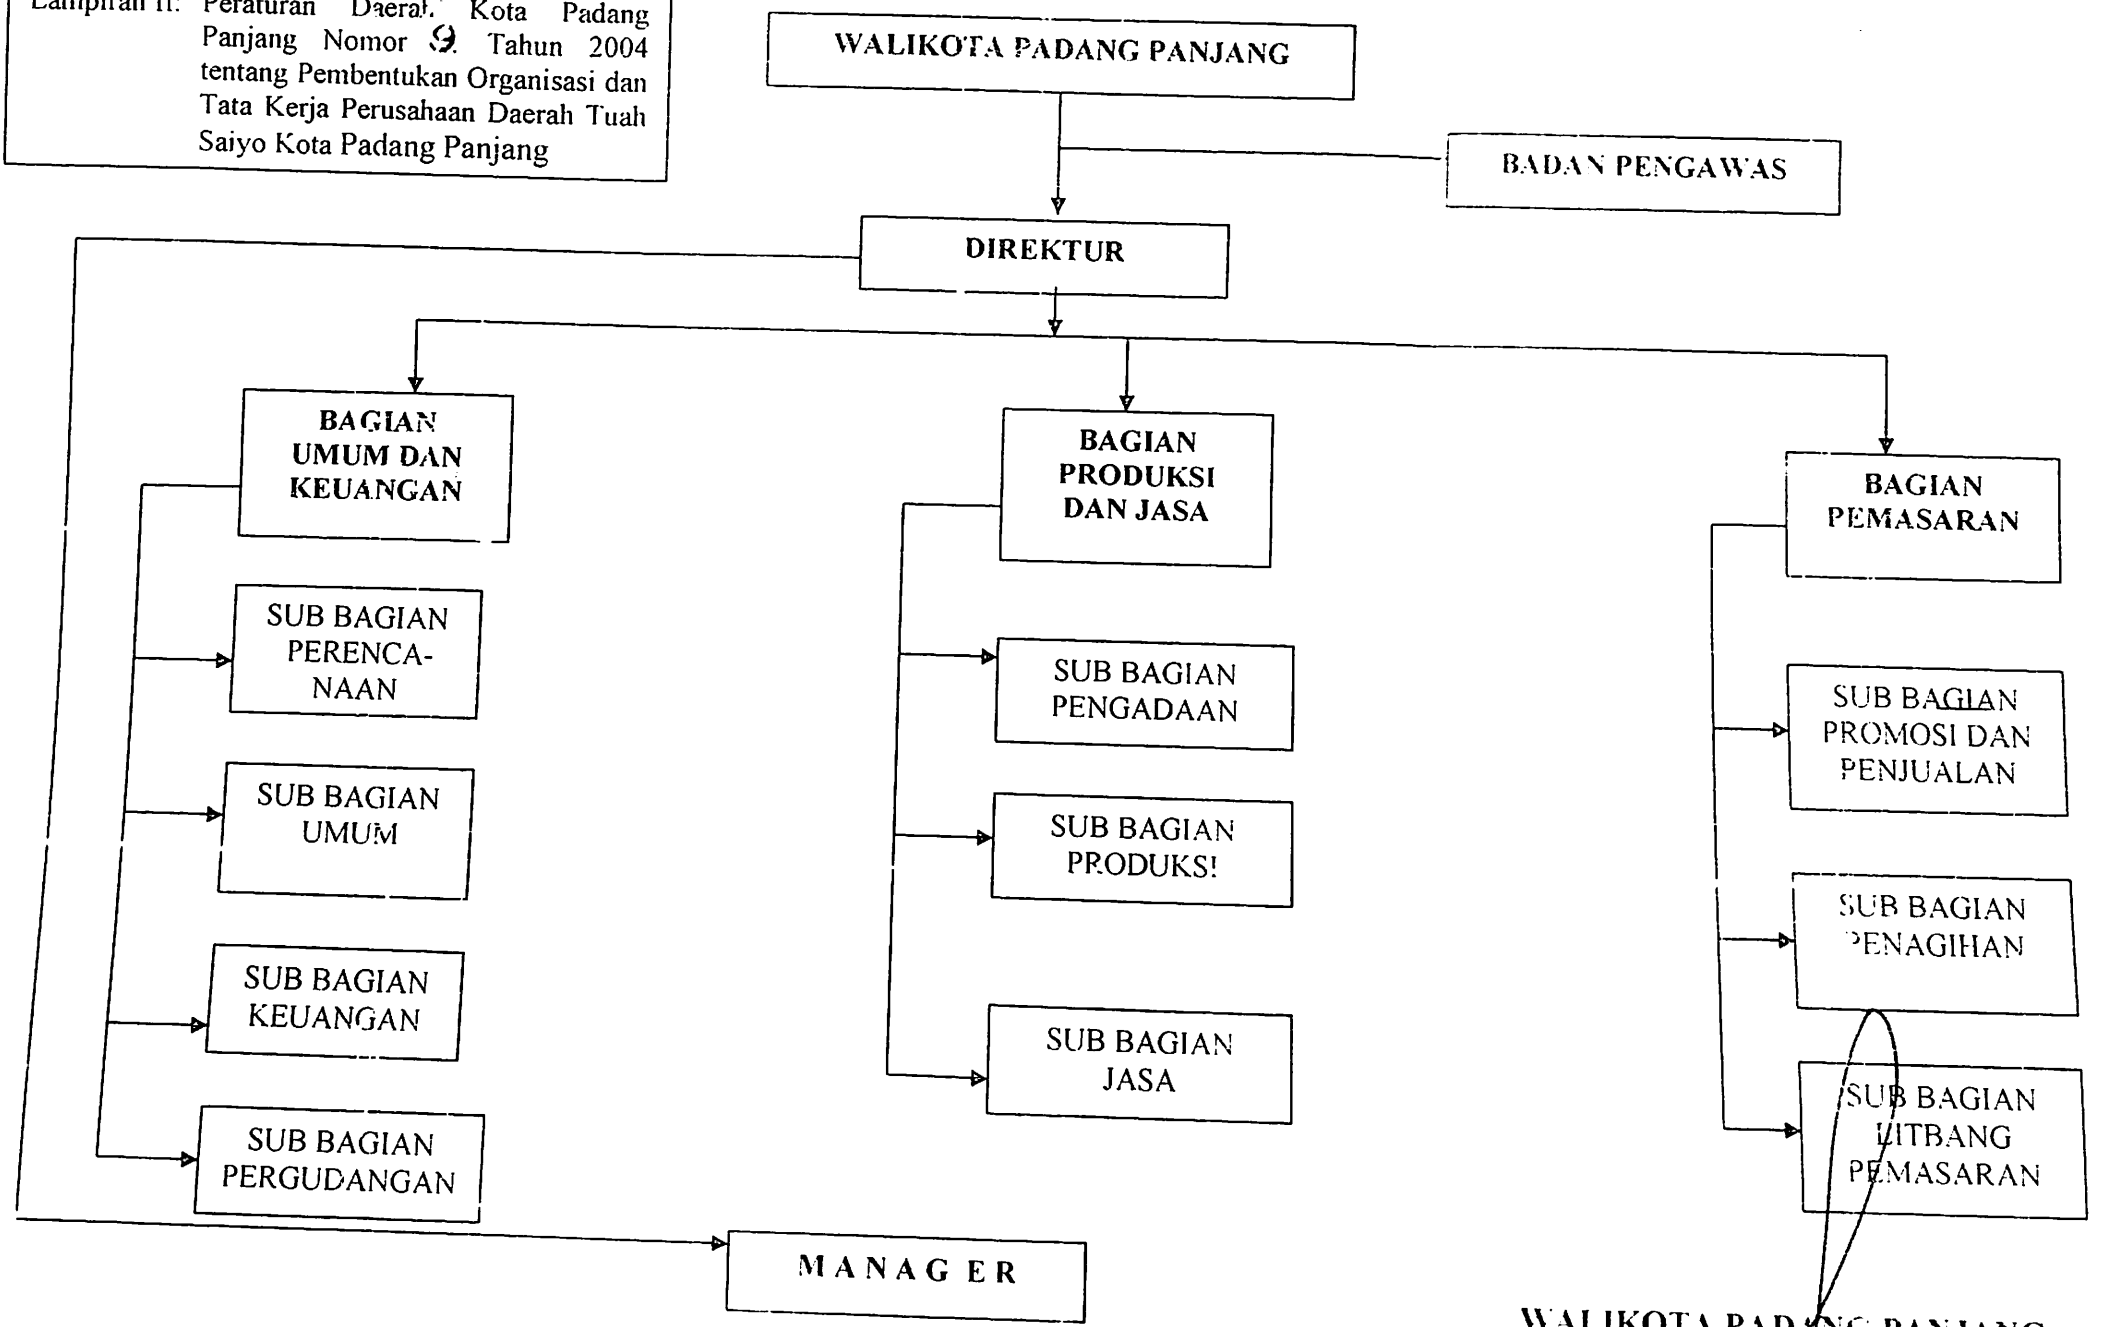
Lampiran II: Peraturan Daerah Kota Padang Panjang Nomor 9 Tahun 2004 tentang Pembentukan Organisasi dan Tata Kerja Perusahaan Daerah Tuah Saiyo Kota Padang Panjang

WALIKOTA PADANG PANJANG

BADAN PENGAWAS

DIREKTUR

BAGIAN UMUM DAN KEUANGAN

BAGIAN PRODUKSI DAN JASA

BAGIAN PEMASARAN

SUB BAGIAN PERENCA-NAAN

SUB BAGIAN UMUM

SUB BAGIAN KEUANGAN

SUB BAGIAN PERGUDANGAN

SUB BAGIAN PENGADAAN

SUB BAGIAN PRODUKSI

SUB BAGIAN JASA

SUB BAGIAN PROMOSI DAN PENJUALAN

SUB BAGIAN PENAGIHAN

SUB BAGIAN LITBANG PEMASARAN

MANAGER

WALIKOTA PADANG PANJANG